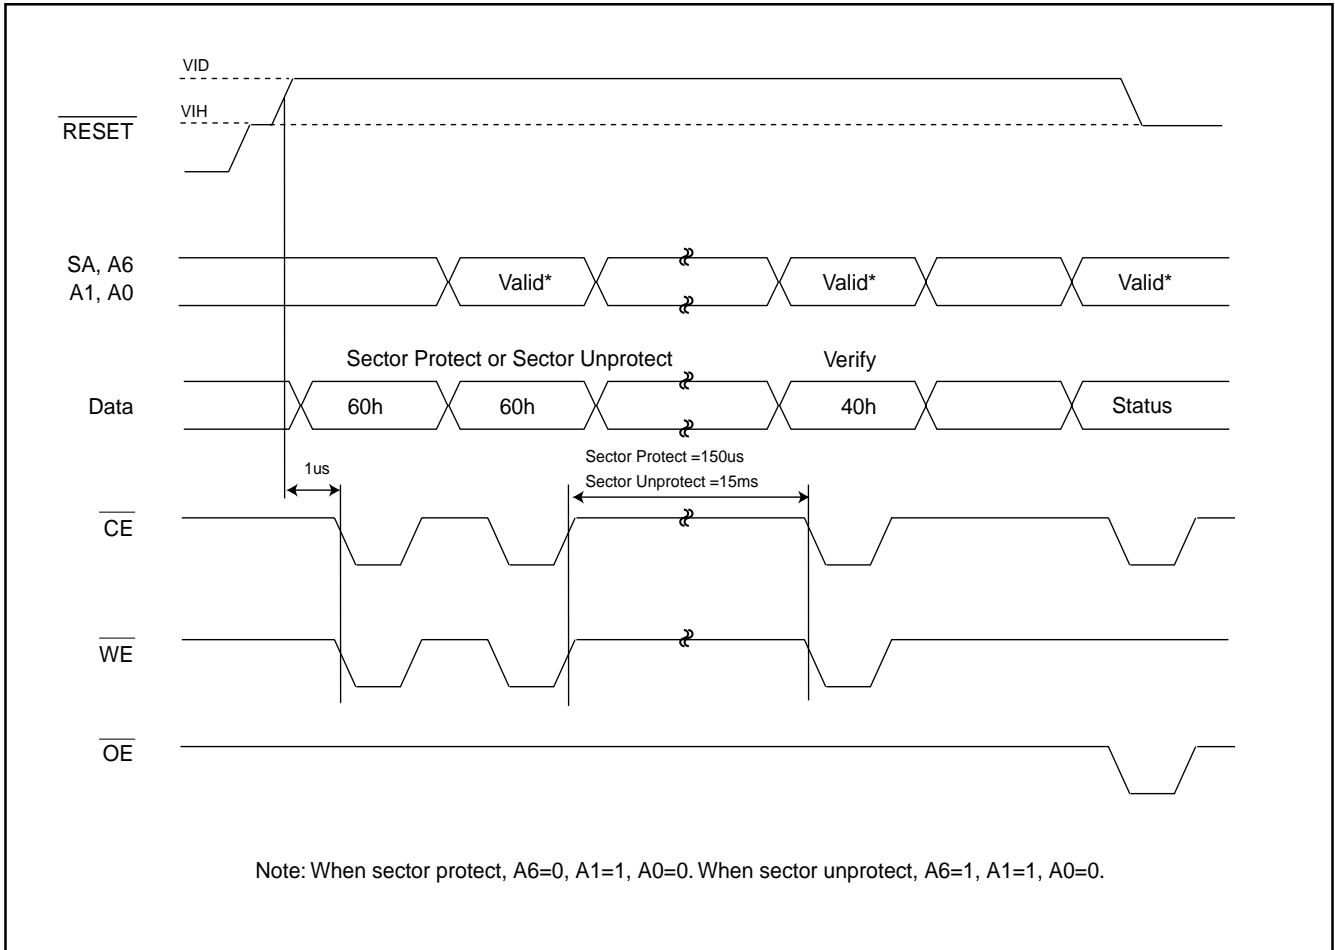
VID

VIH

$\overline{\text{RESET}}$

SA, A6
A1, A0

Valid*

Valid*

Valid*

Sector Protect or Sector Unprotect

Verify

Data

60h

60h

40h

Status

1us

Sector Protect =150us
Sector Unprotect =15ms

$\overline{\text{CE}}$

$\overline{\text{WE}}$

$\overline{\text{OE}}$

Note: When sector protect, A6=0, A1=1, A0=0. When sector unprotect, A6=1, A1=1, A0=0.